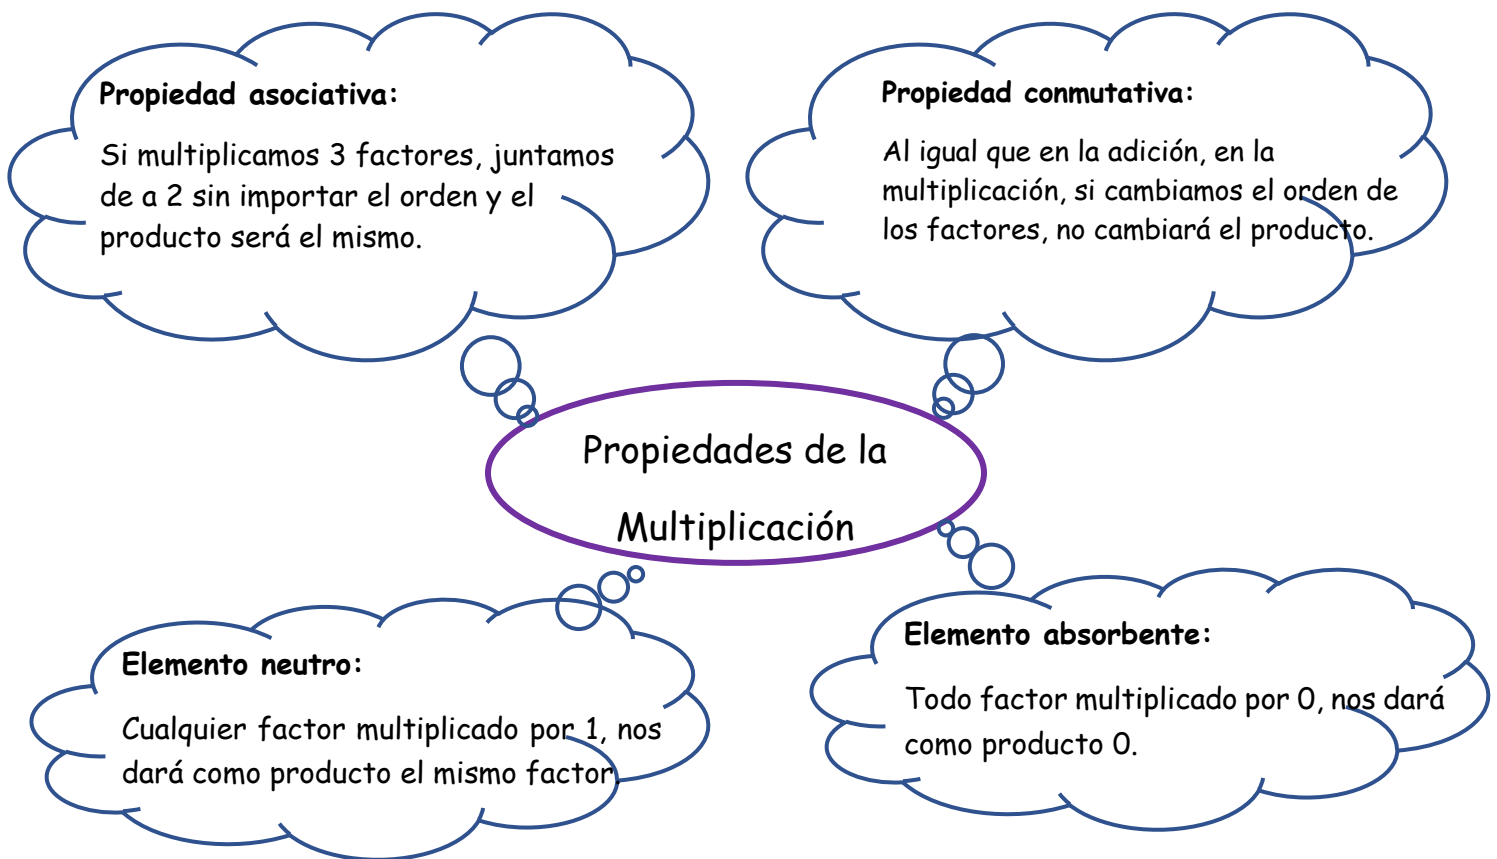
Propiedad asociativa:

Si multiplicamos 3 factores, juntamos de a 2 sin importar el orden y el producto será el mismo.

Propiedad conmutativa:

Al igual que en la adición, en la multiplicación, si cambiamos el orden de los factores, no cambiará el producto.

Propiedades de la Multiplicación

Elemento neutro:

Cualquier factor multiplicado por 1, nos dará como producto el mismo factor.

Elemento absorbente:

Todo factor multiplicado por 0, nos dará como producto 0.